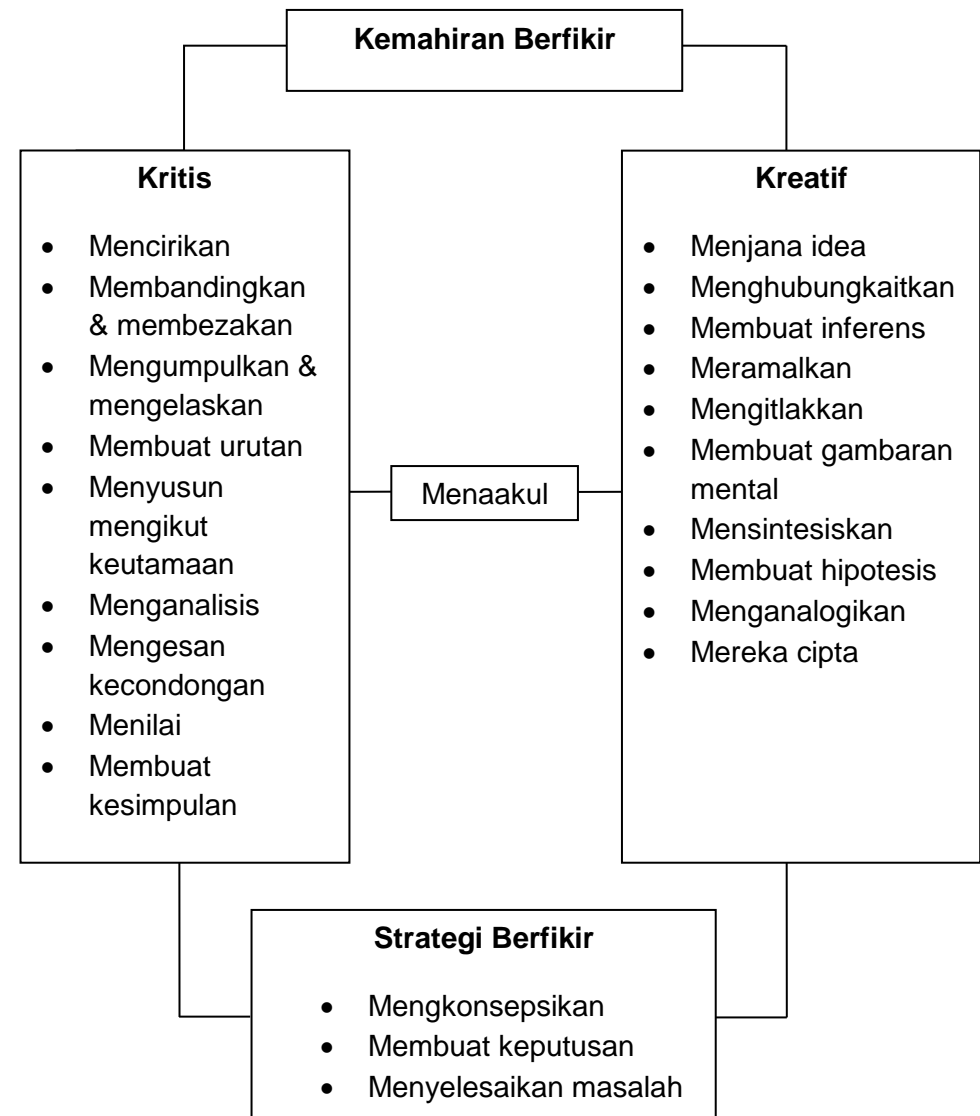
**Kemahiran Berfikir**

**Kritis**

- Mencirikan
- Membandingkan & membezakan
- Mengumpulkan & mengelaskan
- Membuat urutan
- Menyusun mengikut keutamaan
- Menganalisis
- Mengesan kecondongan
- Menilai
- Membuat kesimpulan

Menaakul

**Kreatif**

- Menjana idea
- Menghubungkaitkan
- Membuat inferens
- Meramalkan
- Mengitlakkan
- Membuat gambaran mental
- Mensintesiskan
- Membuat hipotesis
- Menganalogikan
- Mereka cipta

**Strategi Berfikir**

- Mengkonsepsikan
- Membuat keputusan
- Menyelesaikan masalah